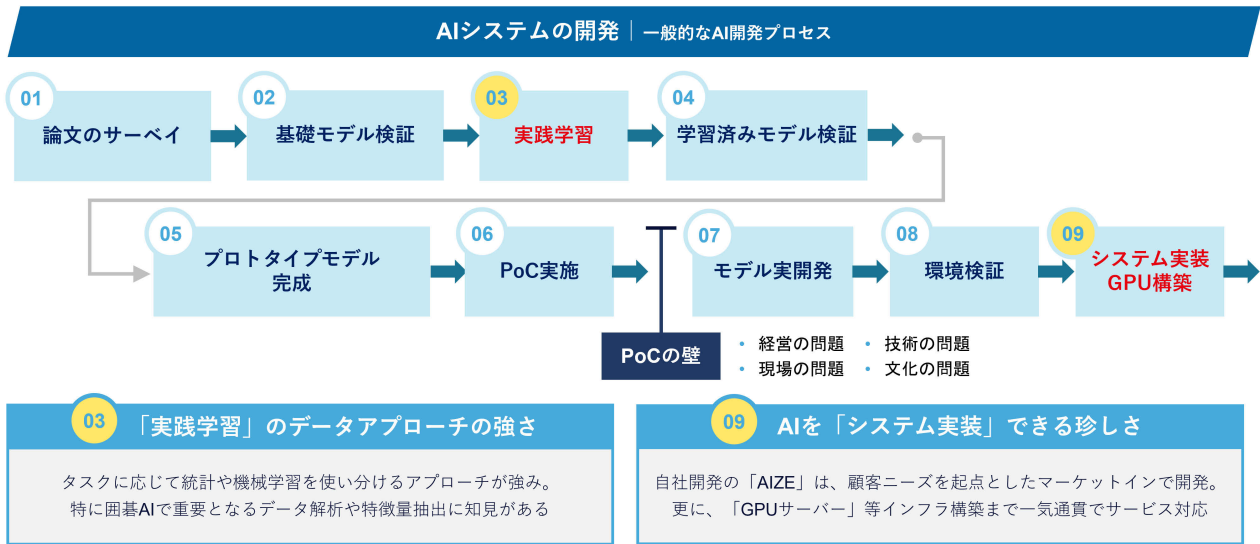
AIシステムの開発 | 一般的なAI開発プロセス

01
論文のサーベイ

02
基礎モデル検証

03
実践学習

04
学習済みモデル検証

05
プロトタイプモデル完成

06
PoC実施

07
モデル実開発

08
環境検証

09
システム実装 GPU構築

PoCの壁

• 経営の問題
• 技術の問題
• 現場の問題
• 文化の問題

03 「実践学習」のデータアプローチの強さ

タスクに応じて統計や機械学習を使い分けるアプローチが強み。特に囲碁AIで重要となるデータ解析や特徴量抽出に知見がある

09 AIを「システム実装」できる珍しさ

自社開発の「AIZE」は、顧客ニーズを起点としたマーケットインで開発。更に、「GPUサーバー」等インフラ構築まで一気通貫でサービス対応